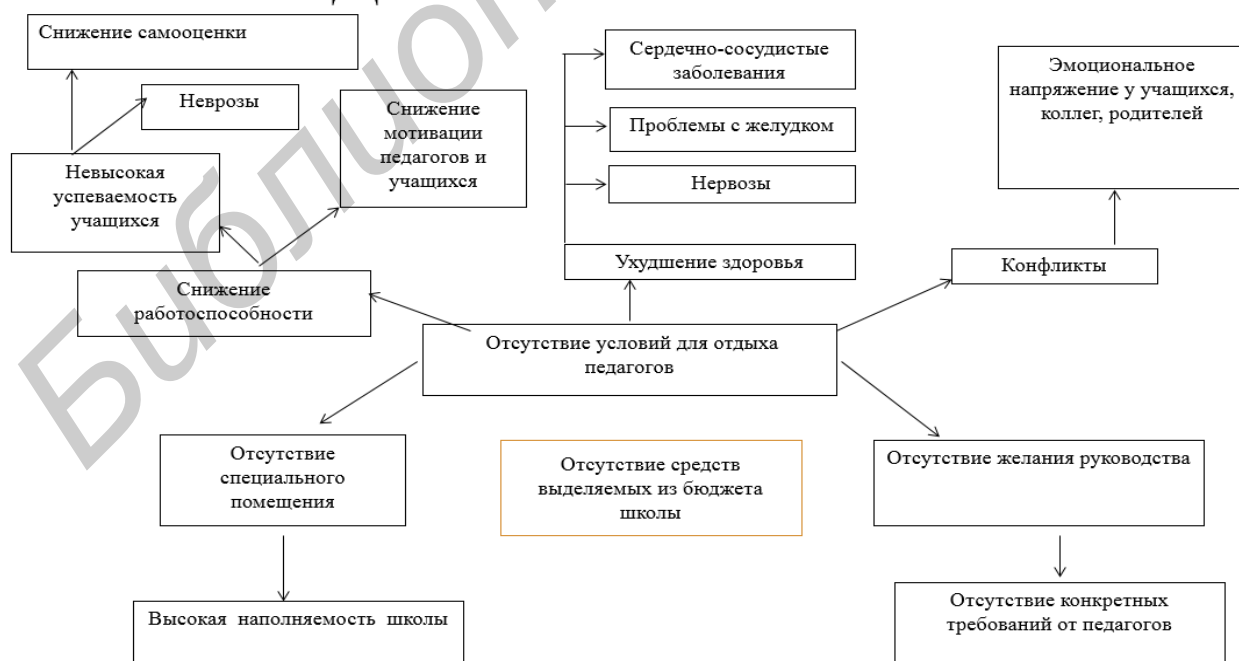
Снижение самооценки

Неврозы

Снижение мотивации педагогов и учащихся

Невысокая успеваемость учащихся

Сердечно-сосудистые заболевания

Проблемы с желудком

Нервозы

Эмоциональное напряжение у учащихся, коллег, родителей

Ухудшение здоровья

Конфликты

Снижение работоспособности

Отсутствие условий для отдыха педагогов

Отсутствие специального помещения

Отсутствие средств выделяемых из бюджета школы

Отсутствие желания руководства

Высокая наполняемость школы

Отсутствие конкретных требований от педагогов